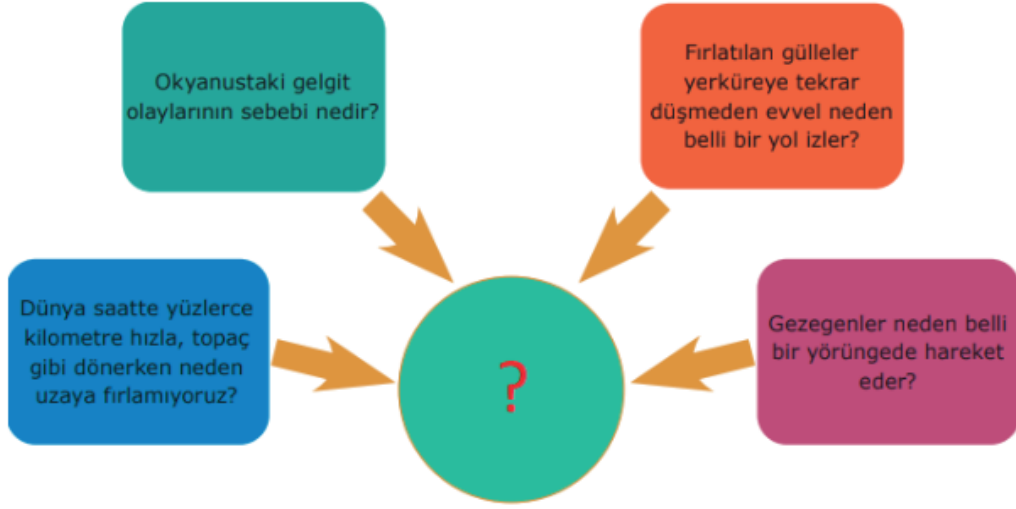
Okyanustaki gelgit olaylarının sebebi nedir?

Fırlatılan gülleler yerküreye tekrar düşmeden evvel neden belli bir yol izler?

Dünya saatte yüzlerce kilometre hızla, topaç gibi dönerken neden uzaya fırlamıyoruz?

?

Gezegenler neden belli bir yörüngede hareket eder?